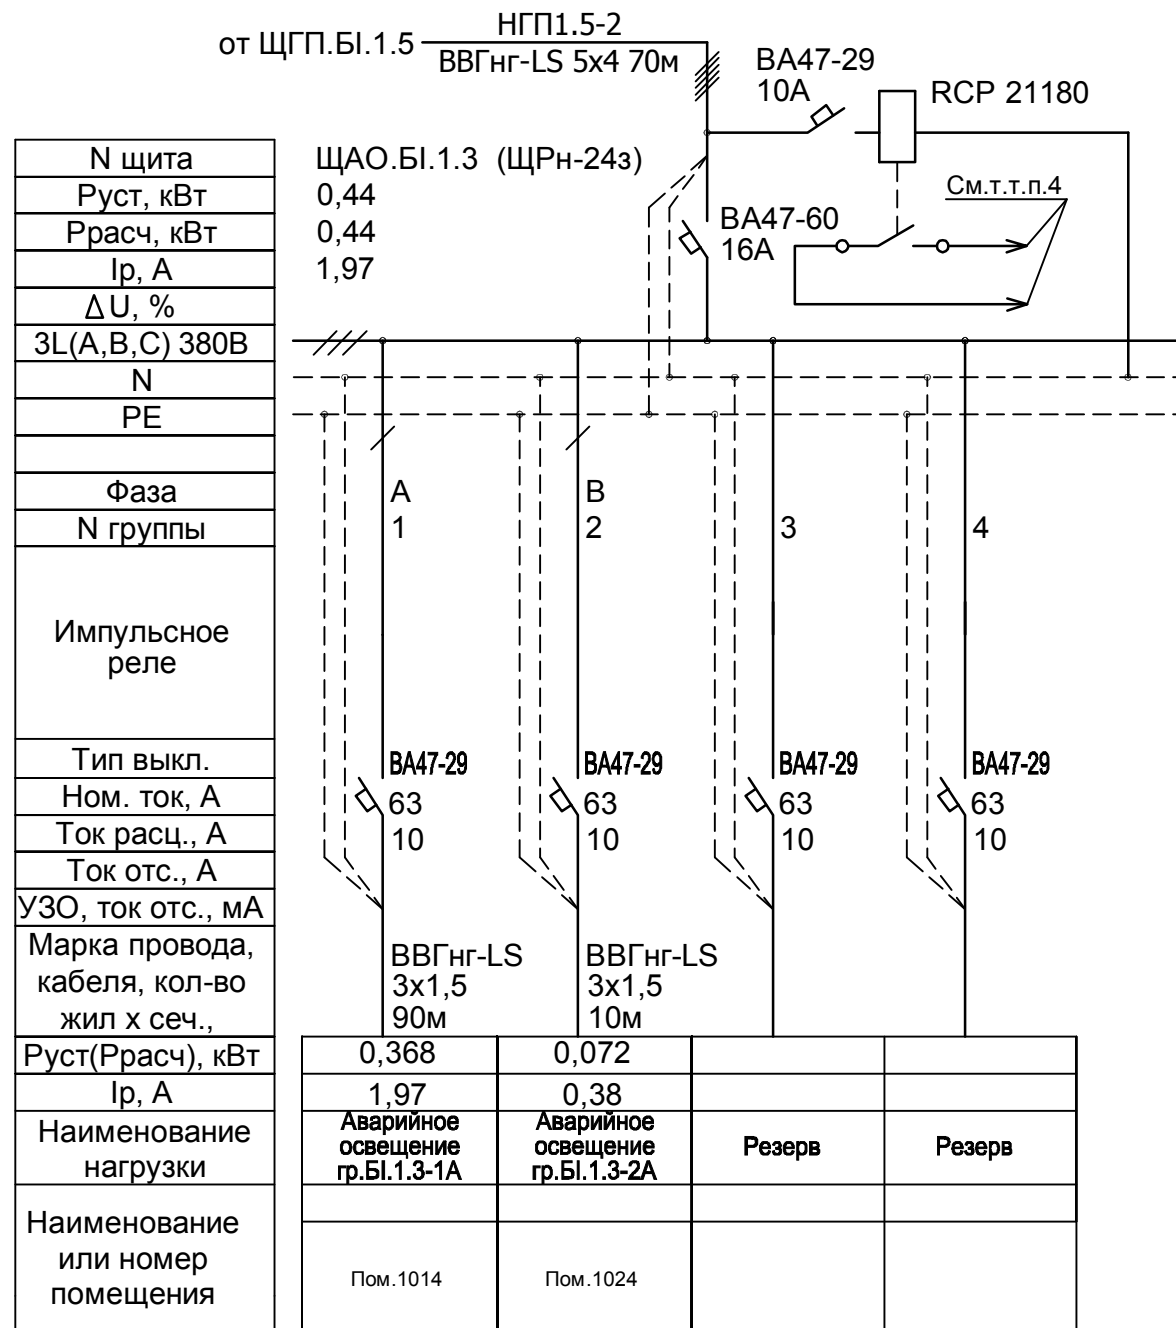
от ЩГП.БІ.1.5 НГП1.5-2
ВВГнг-LS 5x4 70м

ВА47-29
10А

RCP 21180

ЩАО.БІ.1.3 (ЩРн-24з)
0,44
0,44
1,97

ВА47-60
16А

См.т.т.п.4

| N щита |
|---|
| Руст, кВт |
| Ррасч, кВт |
| Ip, A |
| $\Delta$U, % |
| 3L(A,B,C) 380В |
| N |
| PE |
| |
| Фаза |
| N группы |
| Импульсное реле |
| Тип выкл. |
| Ном. ток, А |
| Ток расц., А |
| Ток отс., А |
| УЗО, ток отс., мА |
| Марка провода, кабеля, кол-во жил х сеч., |

A
1
ВА47-29
63
10
ВВГнг-LS
3x1,5
90м

B
2
ВА47-29
63
10
ВВГнг-LS
3x1,5
10м

3
ВА47-29
63
10

4
ВА47-29
63
10

| Руст(Ррасч), кВт | 0,368 | 0,072 | | |
|---|---|---|---|---|
| Ip, A | 1,97 | 0,38 | | |
| Наименование нагрузки | Аварийное освещение гр.БІ.1.3-1А | Аварийное освещение гр.БІ.1.3-2А | Резерв | Резерв |
| Наименование или номер помещения | Пом.1014 | Пом.1024 | | |